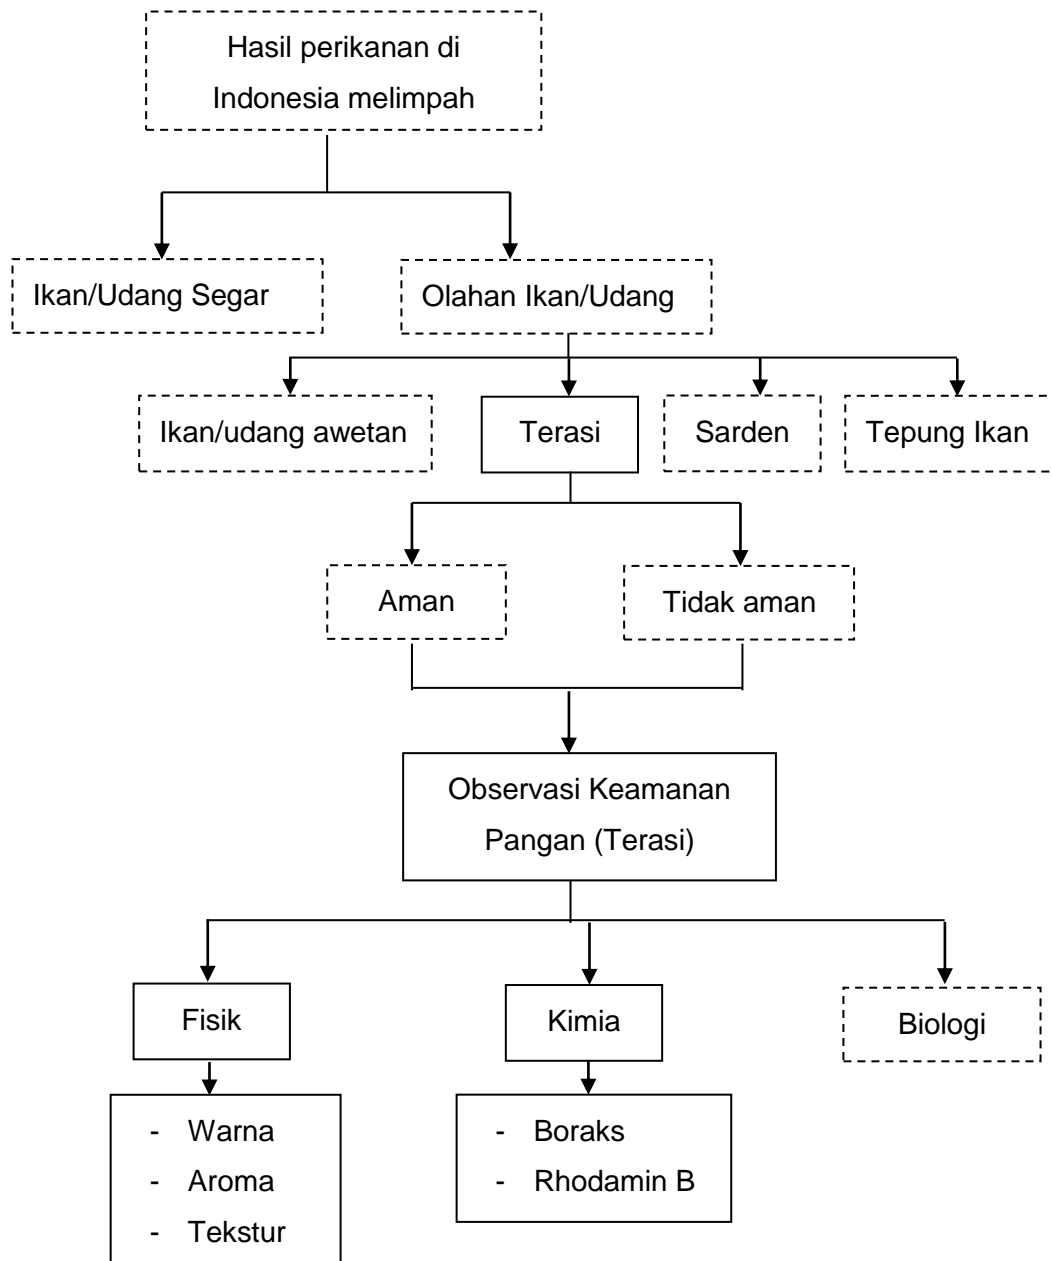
Hasil perikanan di Indonesia melimpah

Ikan/Udang Segar

Olahan Ikan/Udang

Ikan/udang awetan

Terasi

Sarden

Tepung Ikan

Aman

Tidak aman

Observasi Keamanan Pangan (Terasi)

Fisik

Kimia

Biologi

- Warna
- Aroma
- Tekstur

- Boraks
- Rhodamin B